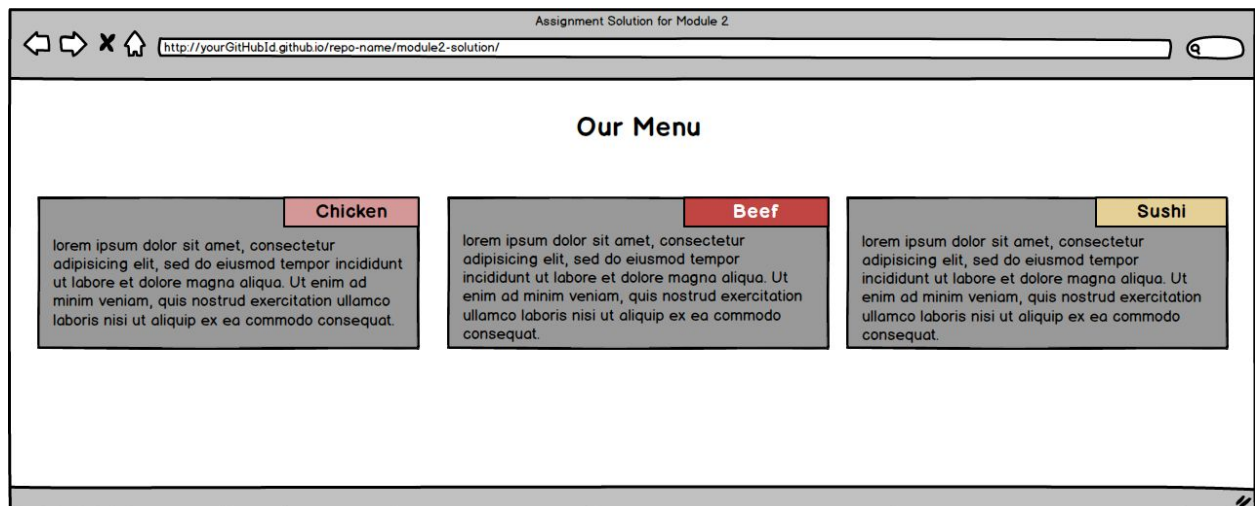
Assignment Solution for Module 2

http://yourGitHubId.github.io/repo-name/module2-solution/

Our Menu

Chicken

lorem ipsum dolor sit amet, consectetur adipisicing elit, sed do eiusmod tempor incididunt ut labore et dolore magna aliqua. Ut enim ad minim veniam, quis nostrud exercitation ullamco laboris nisi ut aliquip ex ea commodo consequat.

Beef

lorem ipsum dolor sit amet, consectetur adipisicing elit, sed do eiusmod tempor incididunt ut labore et dolore magna aliqua. Ut enim ad minim veniam, quis nostrud exercitation ullamco laboris nisi ut aliquip ex ea commodo consequat.

Sushi

lorem ipsum dolor sit amet, consectetur adipisicing elit, sed do eiusmod tempor incididunt ut labore et dolore magna aliqua. Ut enim ad minim veniam, quis nostrud exercitation ullamco laboris nisi ut aliquip ex ea commodo consequat.